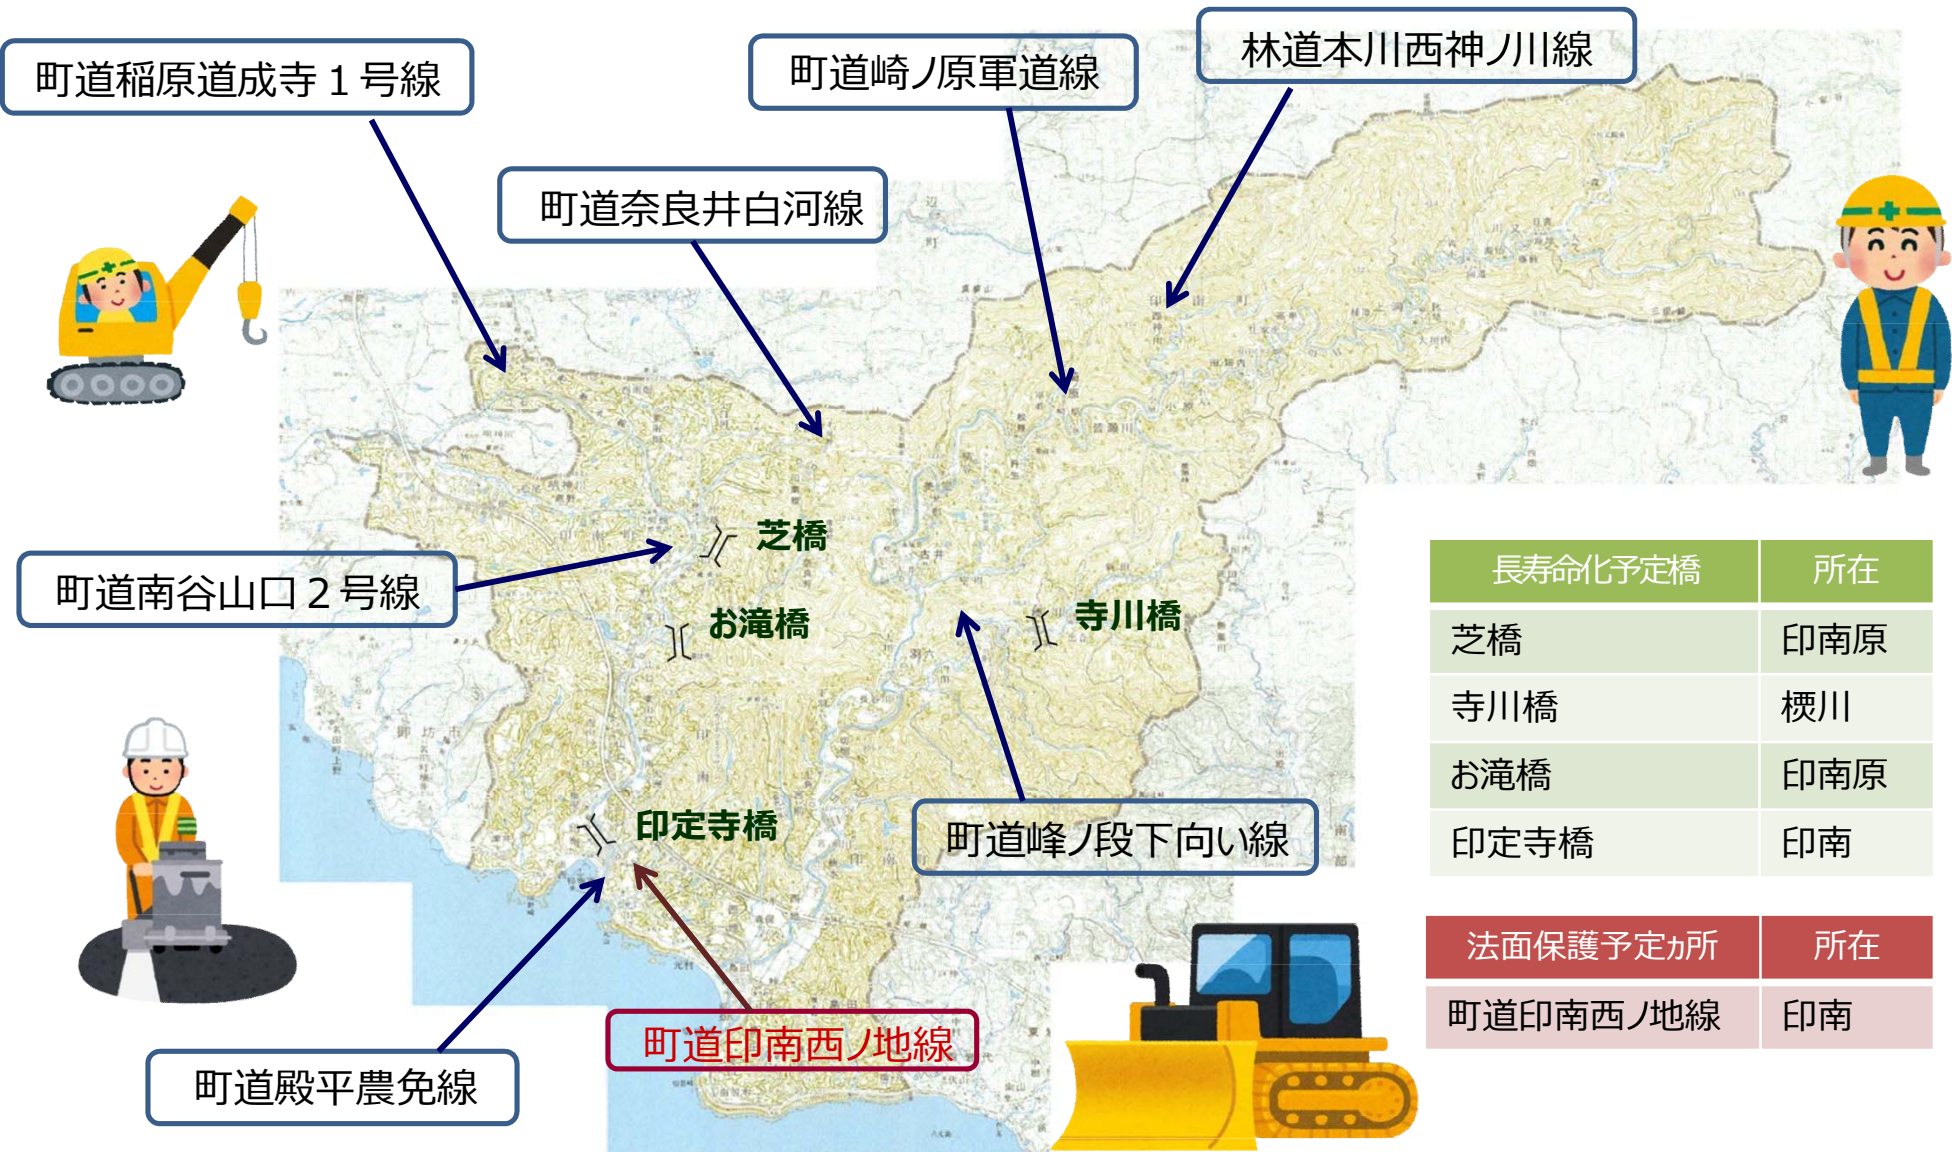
町道稲原道成寺１号線

町道崎ノ原軍道線

林道本川西神ノ川線

町道奈良井白河線

芝橋

町道南谷山口２号線

お滝橋

寺川橋

印定寺橋

町道峰ノ段下向い線

町道殿平農免線

町道印南西ノ地線

| 長寿命化予定橋 | 所在 |
|---|---|
| 芝橋 | 印南原 |
| 寺川橋 | 樮川 |
| お滝橋 | 印南原 |
| 印定寺橋 | 印南 |

| 法面保護予定カ所 | 所在 |
|---|---|
| 町道印南西ノ地線 | 印南 |